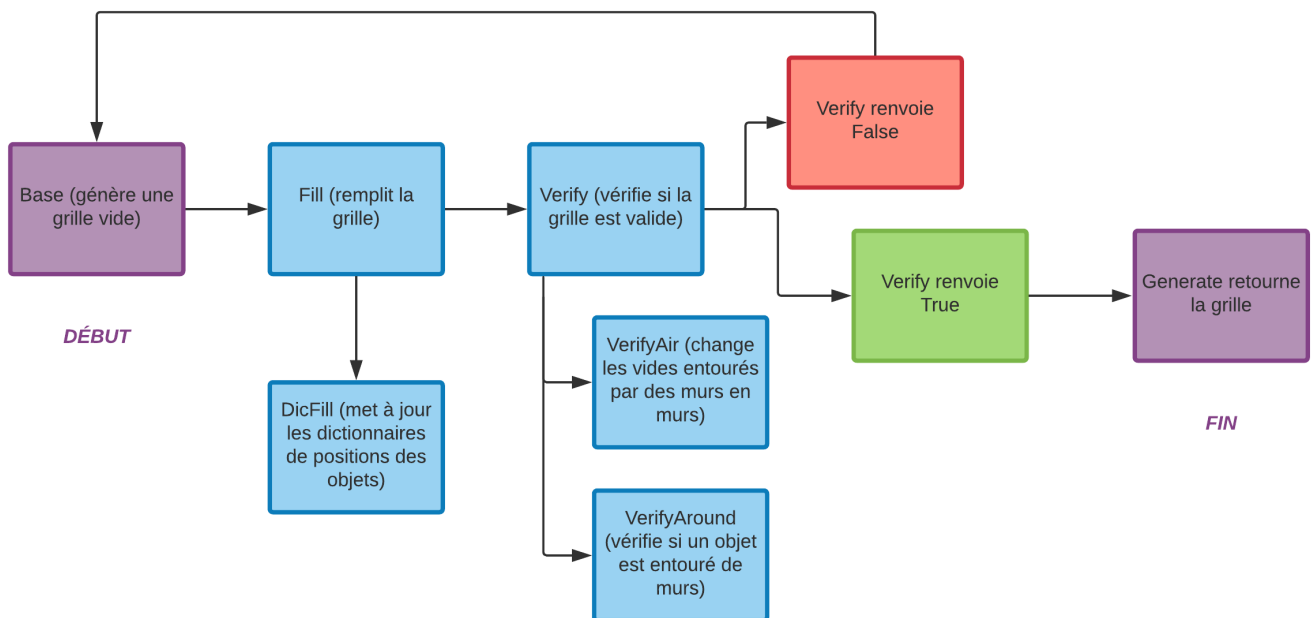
Base (génère une grille vide)

DÉBUT

Fill (remplit la grille)

DicFill (met à jour les dictionnaires de positions des objets)

Verify (vérifie si la grille est valide)

VerifyAir (change les vides entourés par des murs en murs)

VerifyAround (vérifie si un objet est entouré de murs)

Verify renvoie False

Verify renvoie True

Generate retourne la grille

FIN